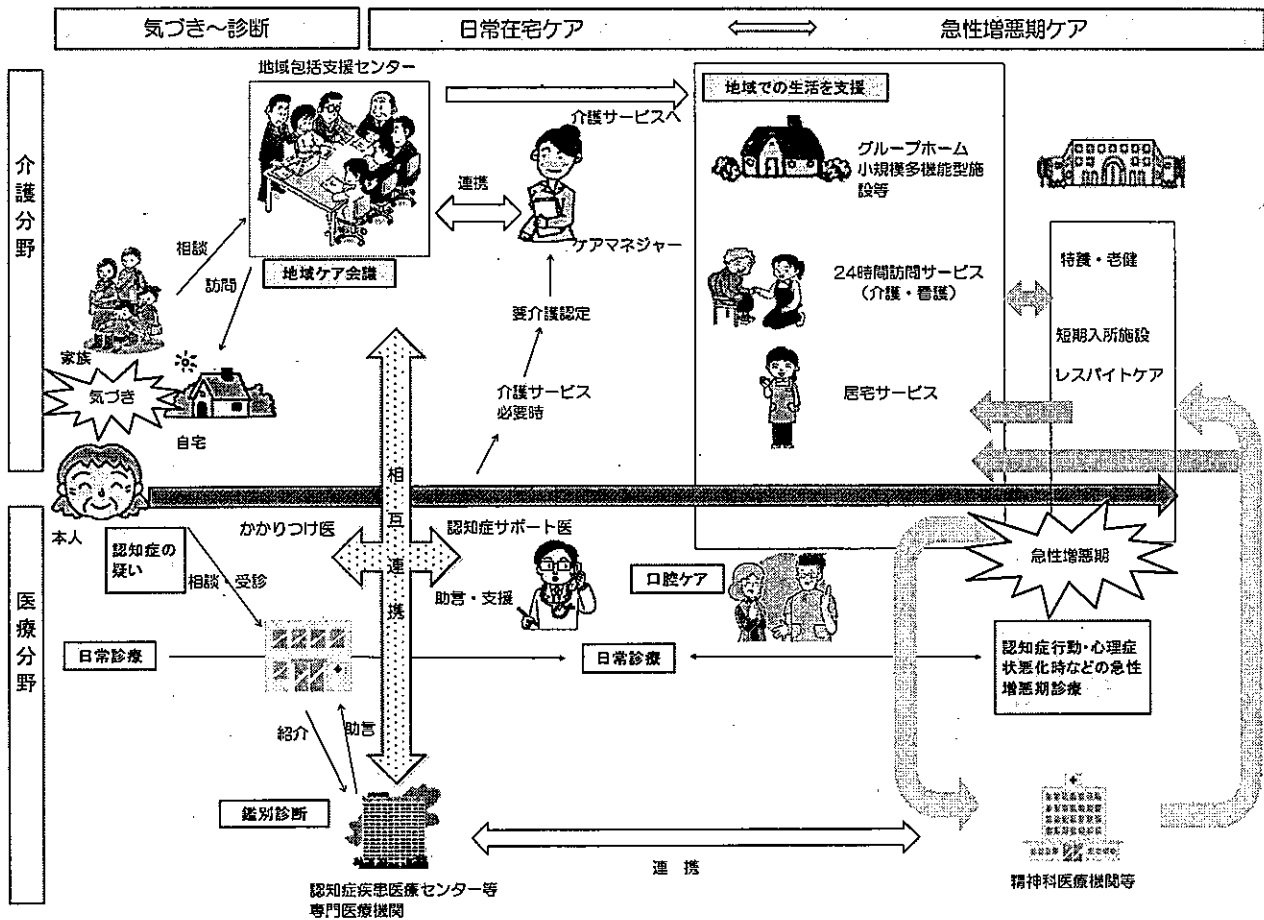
気づき～診断

日常在宅ケア

急性増悪期ケア

介護分野

医療分野

地域包括支援センター

地域ケア会議

相談

訪問

家族

気づき

自宅

本人

連携

介護サービスへ

ケアマネジャー

要介護認定

介護サービス必要時

地域での生活を支援

グループホーム
小規模多機能型施設等

24時間訪問サービス
（介護・看護）

居宅サービス

特養・老健

短期入所施設

レスパイトケア

相互連携

かかりつけ医

認知症サポート医

認知症の疑い

相談・受診

助言・支援

口腔ケア

急性増悪期

日常診療

日常診療

認知症行動・心理症状悪化時などの急性増悪期診療

紹介

助言

鑑別診断

連携

認知症疾患医療センター等
専門医療機関

精神科医療機関等